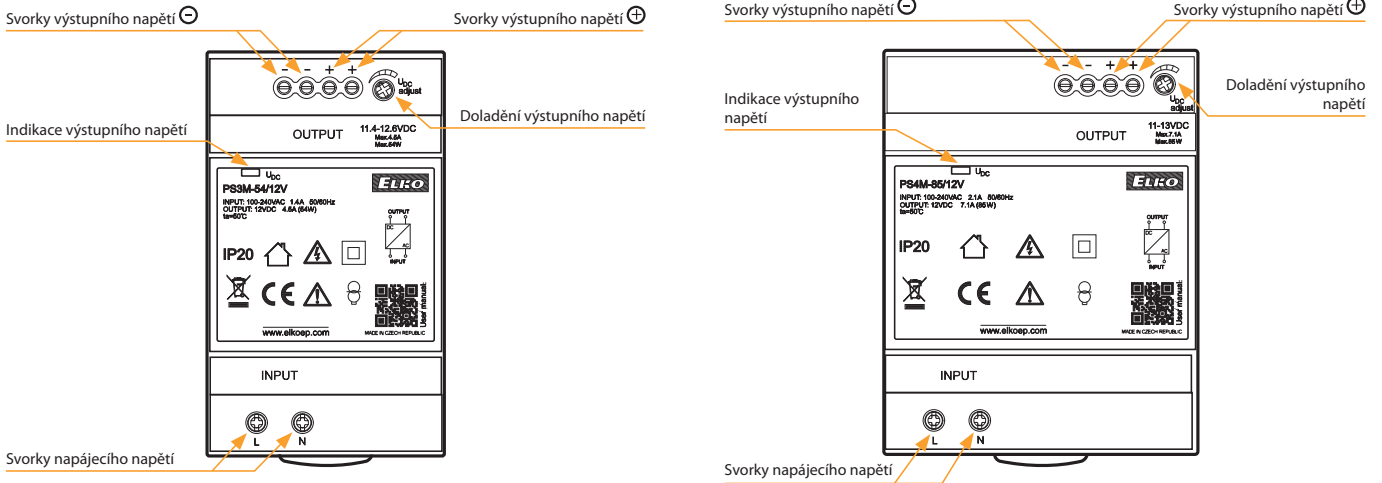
Svorky výstupního napětí ⊖

Svorky výstupního napětí ⊕

- - + +

$U_{DC}$ adjust

Doladění výstupního napětí

OUTPUT

11.4-12.6VDC
Max.4.8A
Max.54W

Indikace výstupního napětí

$U_{DC}$

PS3M-54/12V

ELKO

INPUT: 100-240VAC 1.4A 50/60Hz
OUTPUT: 12VDC 4.5A (54W)
ta=50°C

OUTPUT
DC
AC
INPUT

IP20

CE

User manual:

www.elkoep.com

MADE IN CZECH REPUBLIC

INPUT

L N

Svorky napájecího napětí

Svorky výstupního napětí ⊖

Svorky výstupního napětí ⊕

- - + +

$U_{DC}$ adjust

Doladění výstupního napětí

Indikace výstupního napětí

OUTPUT

11-13VDC
Max.7.1A
Max.85W

$U_{DC}$

PS4M-85/12V

ELKO

INPUT: 100-240VAC 2.1A 50/60Hz
OUTPUT: 12VDC 7.1A (85W)
ta=50°C

OUTPUT
DC
AC
INPUT

IP20

CE

User manual:

www.elkoep.com

MADE IN CZECH REPUBLIC

INPUT

L N

Svorky napájecího napětí